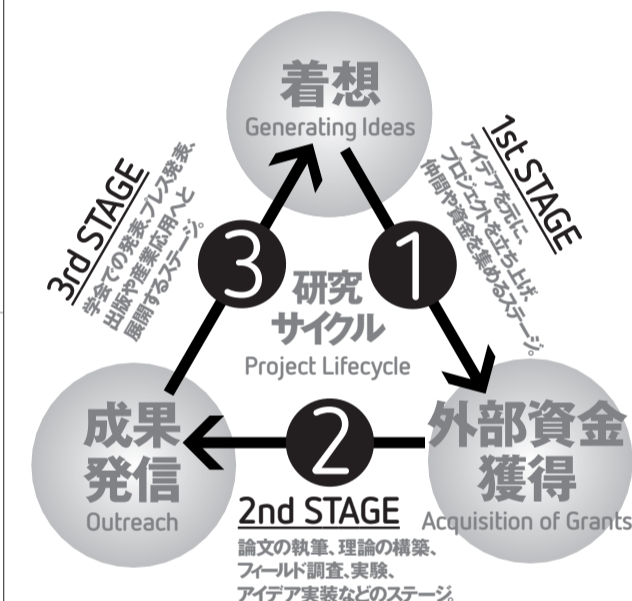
着想
Generating Ideas

1st STAGE
アイデアを元に、プロジェクトを立ち上げ仲間や資金を集めるステージ。

1

外部資金獲得
Acquisition of Grants

2

2nd STAGE
論文の執筆、理論の構築、フィールド調査、実験、アイデア実装などのステージ。

成果発信
Outreach

3

3rd STAGE
学会での発表、プレス発表、出版や産業応用へと展開するステージ。

研究サイクル
Project Lifecycle